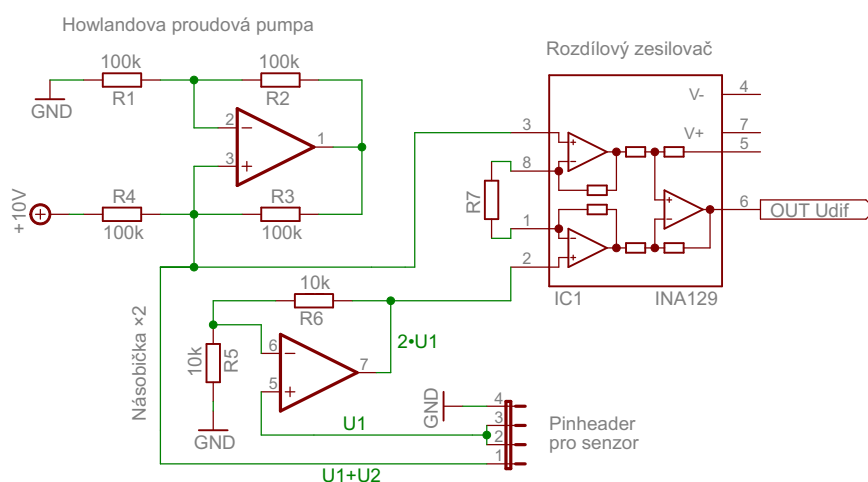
Howlandova proudová pumpa

Rozdílový zesilovač

GND
100k
R1
100k
R2
2
1
3
+10V
R4
100k
R3
100k

V-
4
7
V+
5
3
8
R7
1
2
6
OUT Udif
IC1
INA129

Násobička ×2
10k
R6
6
2•U1
10k
R5
7
5
GND
GND
4
3
2
1
U1
Pinheader
pro senzor
U1+U2